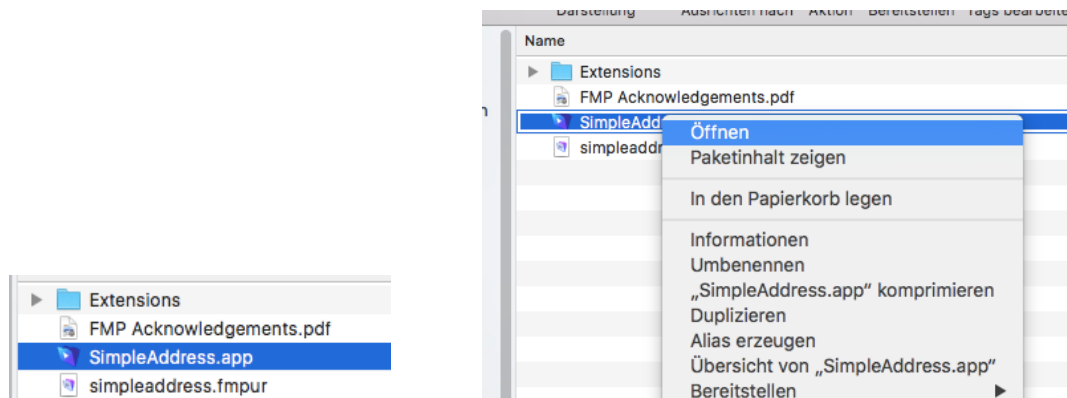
Extensions
FMP Acknowledgements.pdf
SimpleAddress.app
simpleaddress.fmpur

Darstellung Ansichten nach Aktion Bereitstellen Tags bearbeite

Name

Extensions
FMP Acknowledgements.pdf
SimpleAdd
simpleaddr

Öffnen
Paketinhalt zeigen
In den Papierkorb legen
Informationen
Umbenennen
„SimpleAddress.app" komprimieren
Duplizieren
Alias erzeugen
Übersicht von „SimpleAddress.app"
Bereitstellen